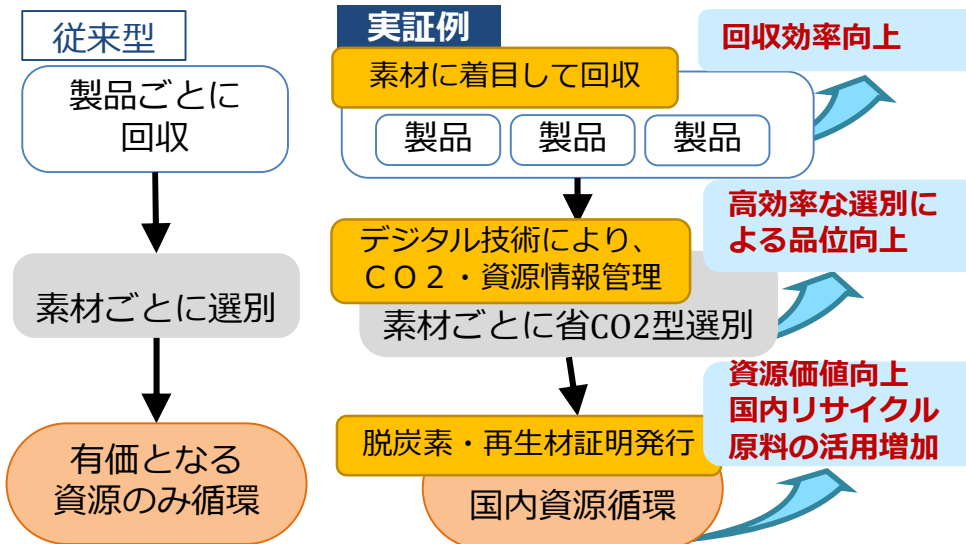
従来型

製品ごとに回収

素材ごとに選別

有価となる資源のみ循環

実証例

素材に着目して回収

製品 製品 製品

回収効率向上

デジタル技術により、ＣＯ２・資源情報管理

素材ごとに省CO2型選別

高効率な選別による品位向上

脱炭素・再生材証明発行

国内資源循環

資源価値向上
国内リサイクル原料の活用増加